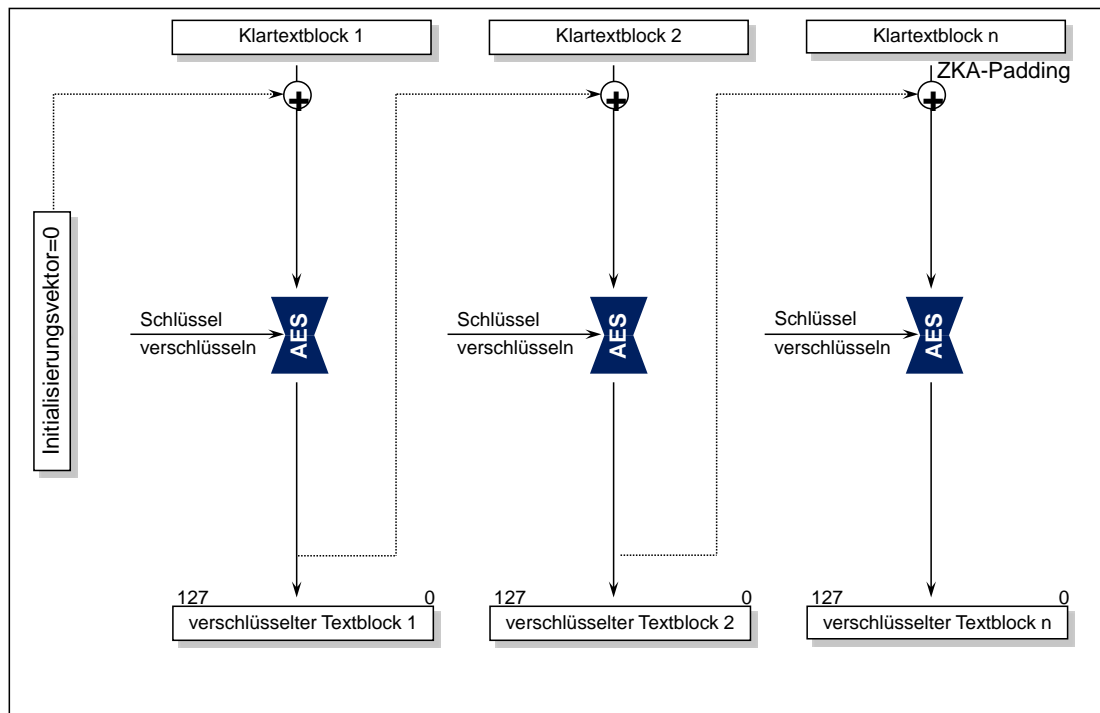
Klartextblock 1

Klartextblock 2

Klartextblock n

ZKA-Padding

Initialisierungsvektor=0

Schlüssel
verschlüsseln

AES

Schlüssel
verschlüsseln

AES

Schlüssel
verschlüsseln

AES

127 0
verschlüsselter Textblock 1

127 0
verschlüsselter Textblock 2

127 0
verschlüsselter Textblock n